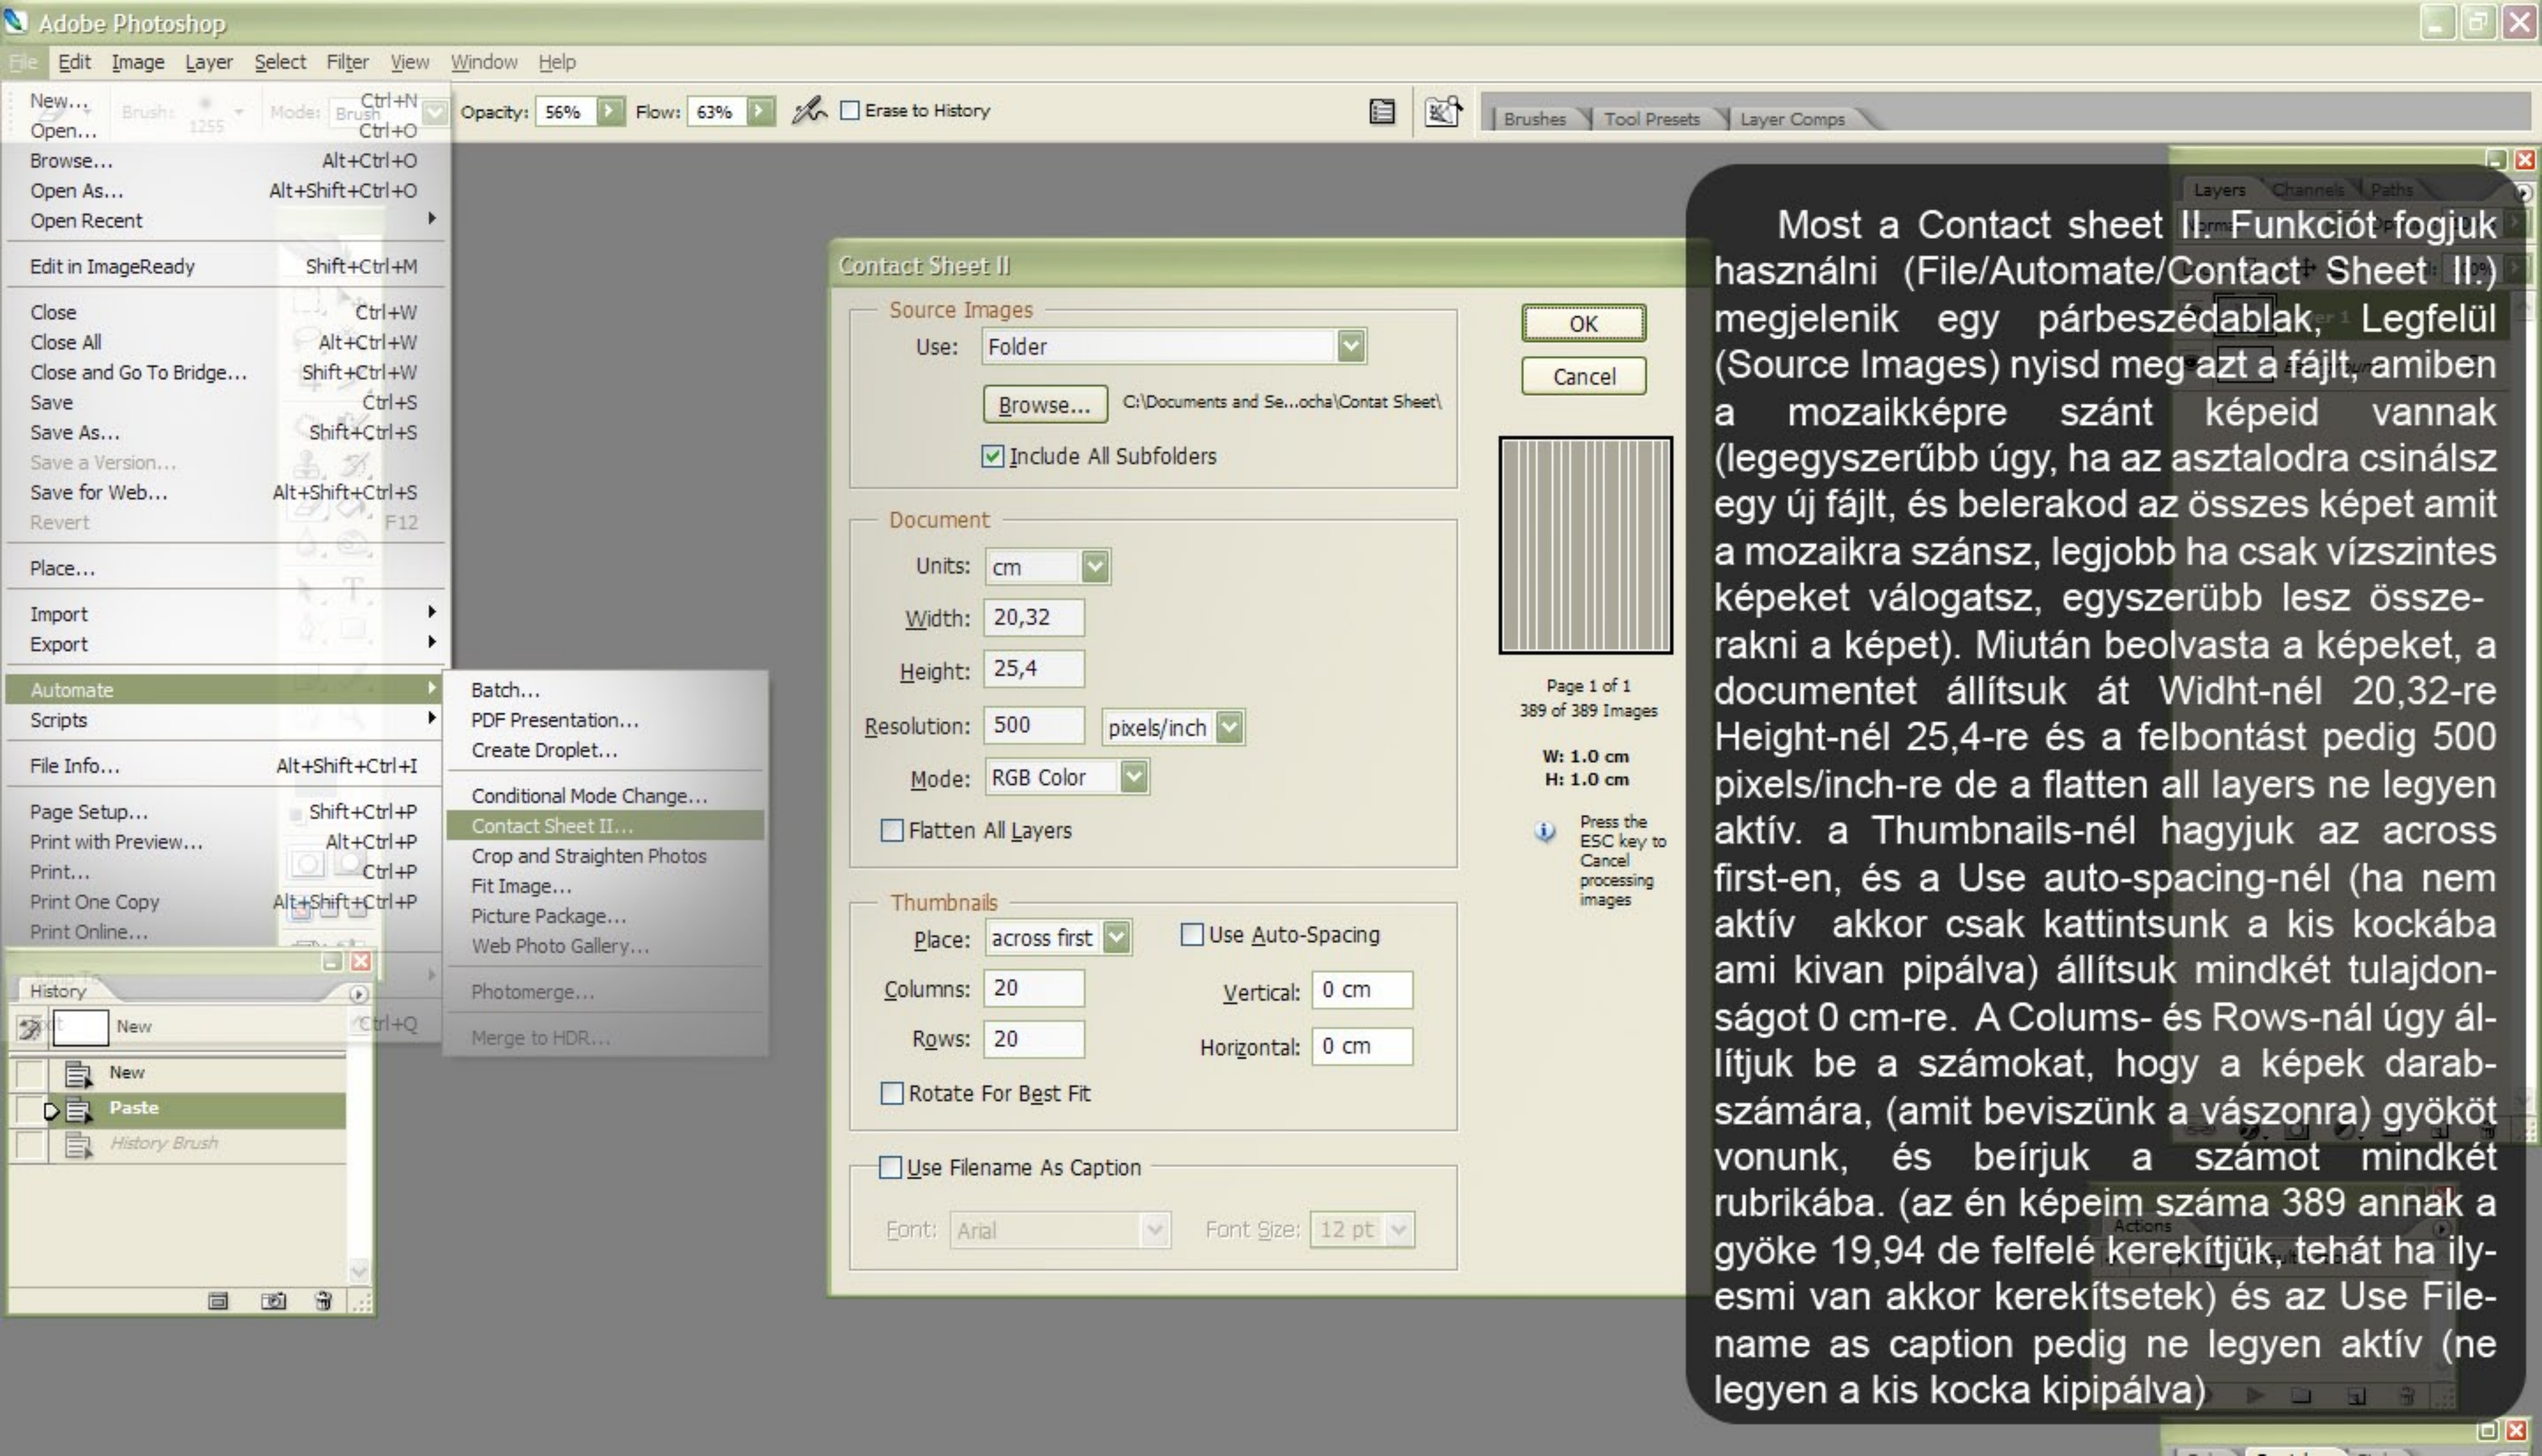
Adobe Photoshop

File Edit Image Layer Select Filter View Window Help

Opacity: 56% Flow: 63% Erase to History

Brushes Tool Presets Layer Comps

New... Ctrl+N
Open... Ctrl+O
Browse... Alt+Ctrl+O
Open As... Alt+Shift+Ctrl+O
Open Recent
Edit in ImageReady Shift+Ctrl+M
Close Ctrl+W
Close All Alt+Ctrl+W
Close and Go To Bridge... Shift+Ctrl+W
Save Ctrl+S
Save As... Shift+Ctrl+S
Save a Version...
Save for Web... Alt+Shift+Ctrl+S
Revert F12
Place...
Import
Export
Automate
Scripts
File Info... Alt+Shift+Ctrl+I
Page Setup... Shift+Ctrl+P
Print with Preview... Alt+Ctrl+P
Print... Ctrl+P
Print One Copy Alt+Shift+Ctrl+P
Print Online...
Ctrl+Q

Batch...
PDF Presentation...
Create Droplet...
Conditional Mode Change...
Contact Sheet II...
Crop and Straighten Photos
Fit Image...
Picture Package...
Web Photo Gallery...
Photomerge...
Merge to HDR...

History
New
New
Paste
History Brush

Contact Sheet II
Source Images
Use: Folder
Browse... C:\Documents and Se...ocha\Contat Sheet\
Include All Subfolders
Document
Units: cm
Width: 20,32
Height: 25,4
Resolution: 500 pixels/inch
Mode: RGB Color
Flatten All Layers
Thumbnails
Place: across first
Use Auto-Spacing
Columns: 20
Vertical: 0 cm
Rows: 20
Horizontal: 0 cm
Rotate For Best Fit
Use Filename As Caption
Font: Arial Font Size: 12 pt
OK
Cancel
Page 1 of 1
389 of 389 Images
W: 1.0 cm
H: 1.0 cm
Press the ESC key to Cancel processing images

Layers Channels Paths
Actions

Most a Contact sheet II. Funkciót fogjuk használni (File/Automate/Contact Sheet II.) megjelenik egy párbeszédablak, Legfelül (Source Images) nyisd meg azt a fájlt, amiben a mozaikképre szánt képeid vannak (legegyszerűbb úgy, ha az asztalodra csinálsz egy új fájlt, és belerakod az összes képet amit a mozaikra szánsz, legjobb ha csak vízszintes képeket válogatsz, egyszerübb lesz összerakni a képet). Miután beolvasta a képeket, a documentet állítsuk át Widht-nél 20,32-re Height-nél 25,4-re és a felbontást pedig 500 pixels/inch-re de a flatten all layers ne legyen aktív. a Thumbnails-nél hagyjuk az across first-en, és a Use auto-spacing-nél (ha nem aktív akkor csak kattintsunk a kis kockába ami kivan pipálva) állítsuk mindkét tulajdonságot 0 cm-re. A Colums- és Rows-nál úgy állítjuk be a számokat, hogy a képek darabszámára, (amit beviszünk a vászonra) gyököt vonunk, és beírjuk a számot mindkét rubrikába. (az én képeim száma 389 annak a gyöke 19,94 de felfelé kerekítjük, tehát ha ilyesmi van akkor kerekítsetek) és az Use Filename as caption pedig ne legyen aktív (ne legyen a kis kocka kipipálva)